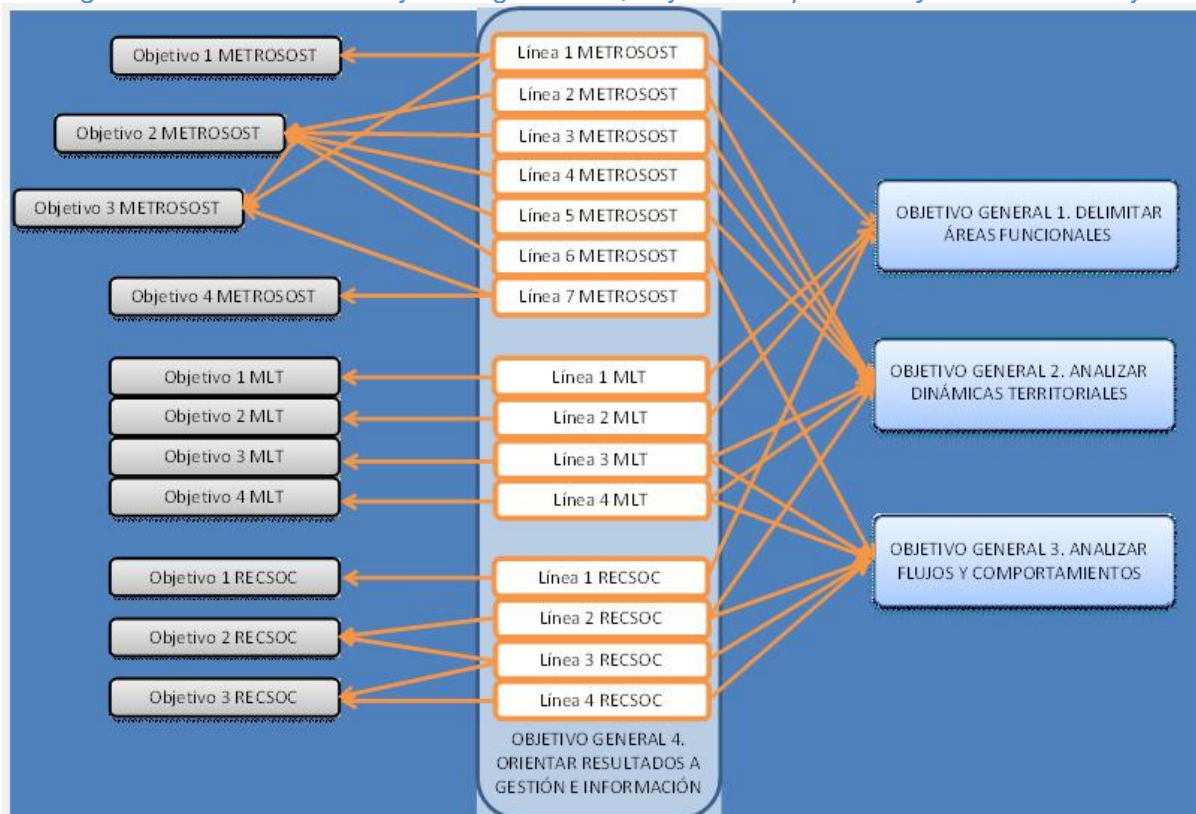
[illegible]

Objetivo 1 METROSOST
Objetivo 2 METROSOST
Objetivo 3 METROSOST
Objetivo 4 METROSOST
Objetivo 1 MLT
Objetivo 2 MLT
Objetivo 3 MLT
Objetivo 4 MLT
Objetivo 1 RECSOC
Objetivo 2 RECSOC
Objetivo 3 RECSOC

Línea 1 METROSOST
Línea 2 METROSOST
Línea 3 METROSOST
Línea 4 METROSOST
Línea 5 METROSOST
Línea 6 METROSOST
Línea 7 METROSOST
Línea 1 MLT
Línea 2 MLT
Línea 3 MLT
Línea 4 MLT
Línea 1 RECSOC
Línea 2 RECSOC
Línea 3 RECSOC
Línea 4 RECSOC

OBJETIVO GENERAL 4. ORIENTAR RESULTADOS A GESTIÓN E INFORMACIÓN

OBJETIVO GENERAL 1. DELIMITAR ÁREAS FUNCIONALES

OBJETIVO GENERAL 2. ANALIZAR DINÁMICAS TERRITORIALES

OBJETIVO GENERAL 3. ANALIZAR FLUJOS Y COMPORTAMIENTOS